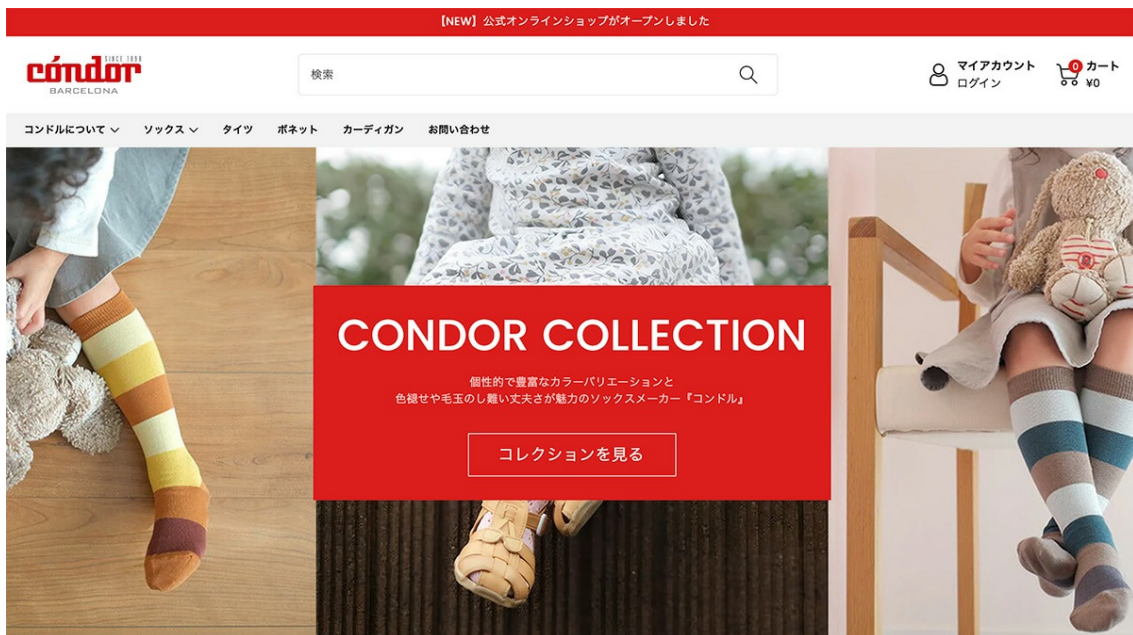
【NEW】公式オンラインショップがオープンしました

cóndor SINCE 1898 BARCELONA

検索

マイアカウント ログイン

0 カート ¥0

コンドルについて ソックス タイツ ボネット カーディガン お問い合わせ

CONDOR COLLECTION

個性的で豊富なカラーバリエーションと
色褪せや毛玉のし難い丈夫さが魅力のソックスメーカー『コンドル』

コレクションを見る